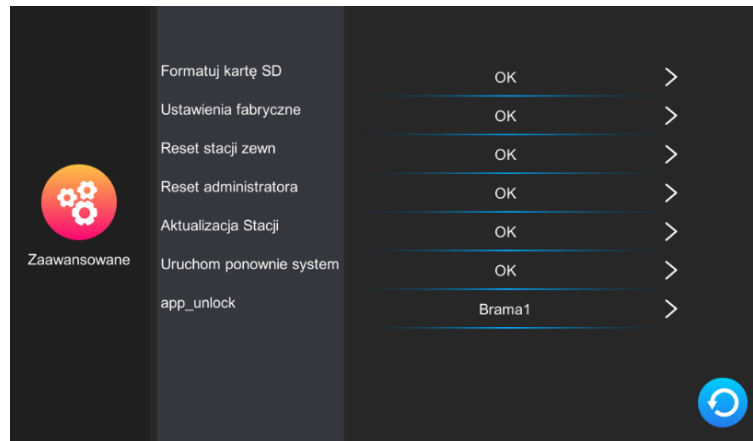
Zaawansowane

| | | |
|---|---|---|
| Formatuj kartę SD | OK | > |
| Ustawienia fabryczne | OK | > |
| Reset stacji zewn | OK | > |
| Reset administratora | OK | > |
| Aktualizacja Stacji | OK | > |
| Uruchom ponownie system | OK | > |
| app_unlock | Brama1 | > |